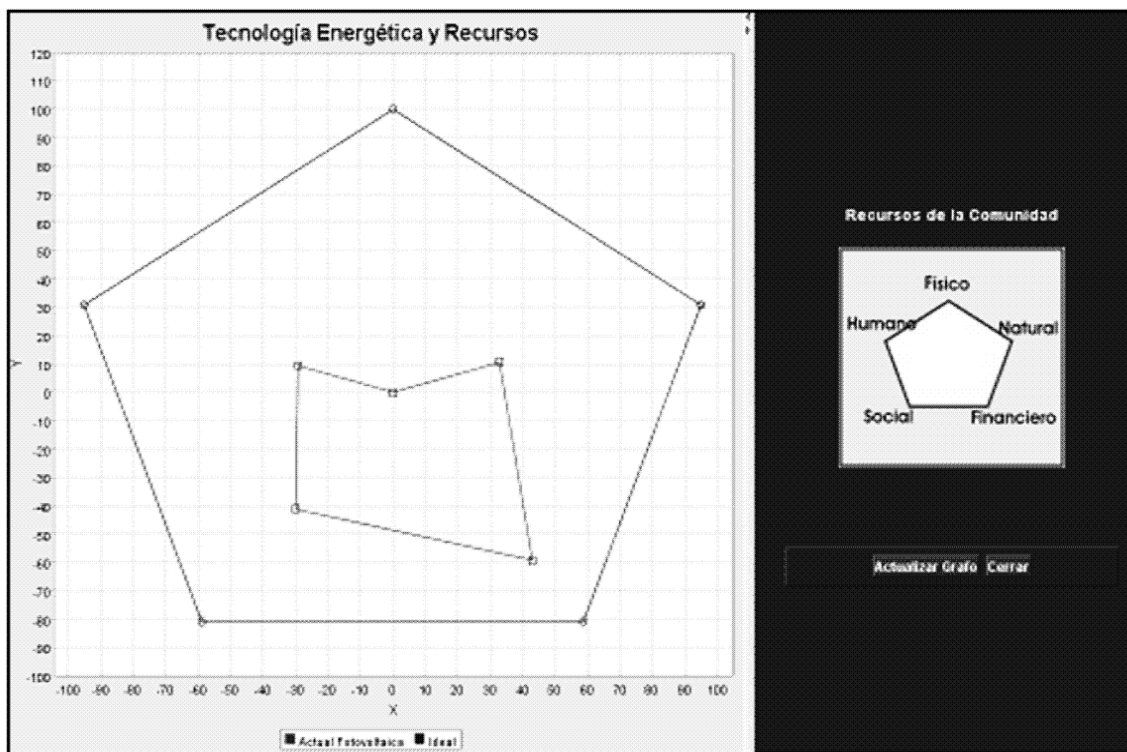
Tecnología Energética y Recursos

120
110
100
90
80
70
60
50
40
30
20
10
0
-10
-20
-30
-40
-50
-60
-70
-80
-90
-100

Y

-100 -90 -80 -70 -60 -50 -40 -30 -20 -10 0 10 20 30 40 50 60 70 80 90 100

X

Actual Fotovoltaica Ideal

Recursos de la Comunidad

Físico
Humano
Natural
Social
Financiero

Actualizar Grafo
Cerrar